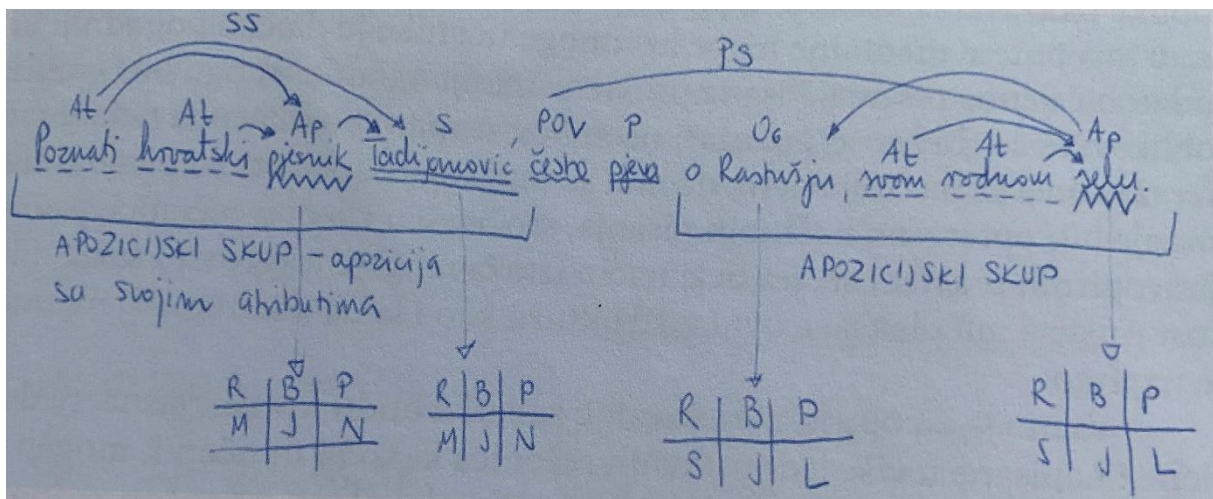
SS

PS

At At Ap S POV P Ob At At Ap

Poznati hrvatski pjesnik Tadijanović često pjeva o Rastušju, svom rodnom selu.

APOZICIJSKI SKUP – apozicija sa svojim atributima

APOZICIJSKI SKUP

| R | B | P |
|---|---|---|
| M | J | N |

| R | B | P |
|---|---|---|
| M | J | N |

| R | B | P |
|---|---|---|
| S | J | L |

| R | B | P |
|---|---|---|
| S | J | L |